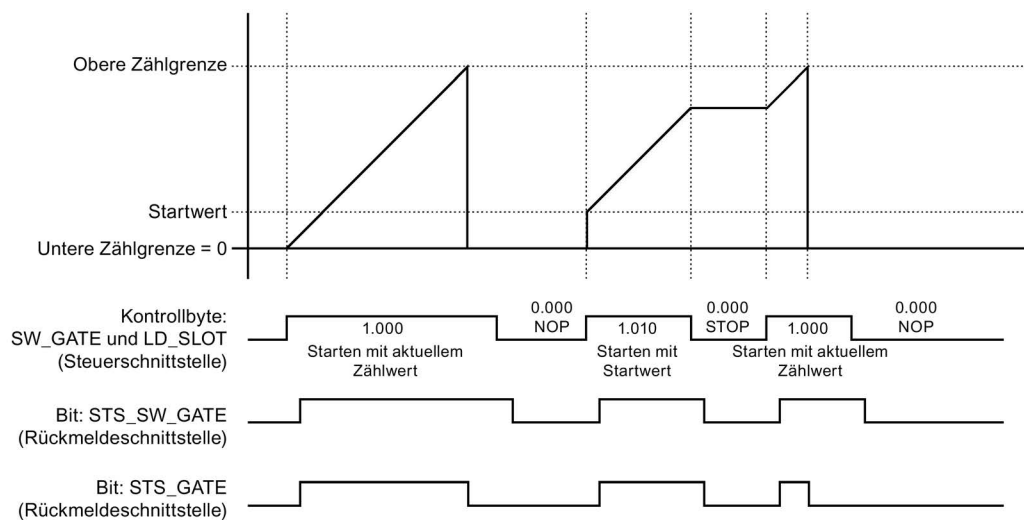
Obere Zählgrenze

Startwert

Untere Zählgrenze = 0

Kontrollbyte:
SW_GATE und LD_SLOT
(Steuerschnittstelle)

1.000
Starten mit aktuellem Zählwert

0.000
NOP

1.010
Starten mit Startwert

0.000
STOP

1.000
Starten mit aktuellem Zählwert

0.000
NOP

Bit: STS_SW_GATE
(Rückmeldeschnittstelle)

Bit: STS_GATE
(Rückmeldeschnittstelle)